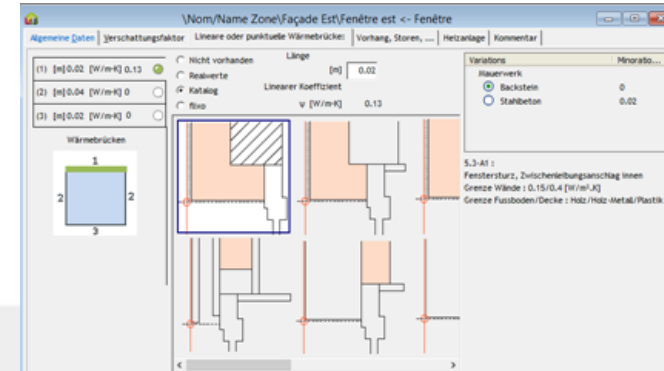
\Nom/Name Zone\Façade Est\Fenêtre est <- Fenêtre

Algemeine Daten | Verschattungsfaktor | Lineare oder punktuelle Wärmebrücke: | Vorhang, Storen, ... | Heizanlage | Kommentar

(1) [m] 0.02 [W/m·K] 0.13
(2) [m] 0.04 [W/m·K] 0
(3) [m] 0.02 [W/m·K] 0

Wärmebrücken

1
2
2
3

Nicht vorhanden
Realwerte
Katalog
fixe

Länge
[m] 0.02

Linearer Koeffizient
ψ [W/m·K] 0.13

| Variations | Minoratio... |
|---|---|
| Mauerwerk | |
| Backstein | 0 |
| Stahlbeton | 0.02 |

5.3-A1 :
Fenstersturz, Zwischenleibungsanschlag innen
Grenze Wände : 0.15/0.4 [W/m².K]
Grenze Fussboden/Decke : Holz/Holz-Metall/Plastik